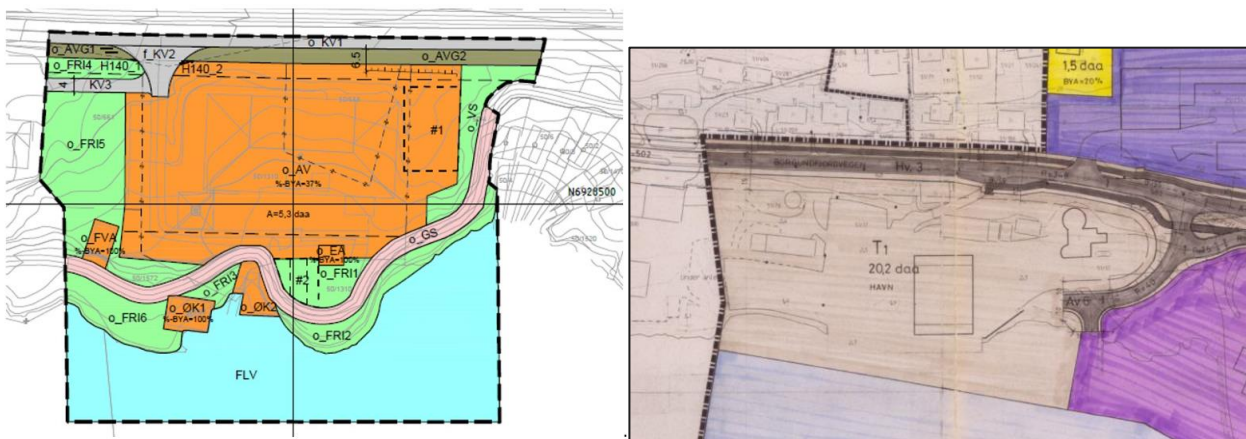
o_AVG1
f_KV2
o_KV1
o_AVG2
o_FRI4 H140_1
H140_2
6.5
4 KV3
#1
o_VS
o_FRI5
o_AV
%-BYA=37%
N6928500
A=5,3 daa
o_GS
o_FVA
%-BYA=100%
o_EA
%-BYA=100%
o_FRI1
#2
o_FRI3
o_ØK1
%-BYA=100%
o_ØK2
o_FRI6
o_FRI2
FLV

1,5 daa
BYA=20%
Hv. 3
T1
20,2 daa
HAVN
Av 1